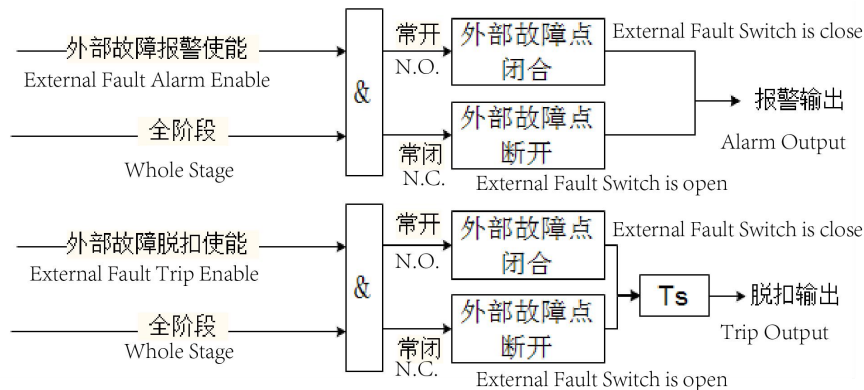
外部故障报警使能
External Fault Alarm Enable

全阶段
Whole Stage

&

常开
N.O.

常闭
N.C.

外部故障点闭合
External Fault Switch is close

外部故障点断开
External Fault Switch is open

报警输出
Alarm Output

外部故障脱扣使能
External Fault Trip Enable

全阶段
Whole Stage

&

常开
N.O.

常闭
N.C.

外部故障点闭合
External Fault Switch is close

外部故障点断开
External Fault Switch is open

Ts

脱扣输出
Trip Output